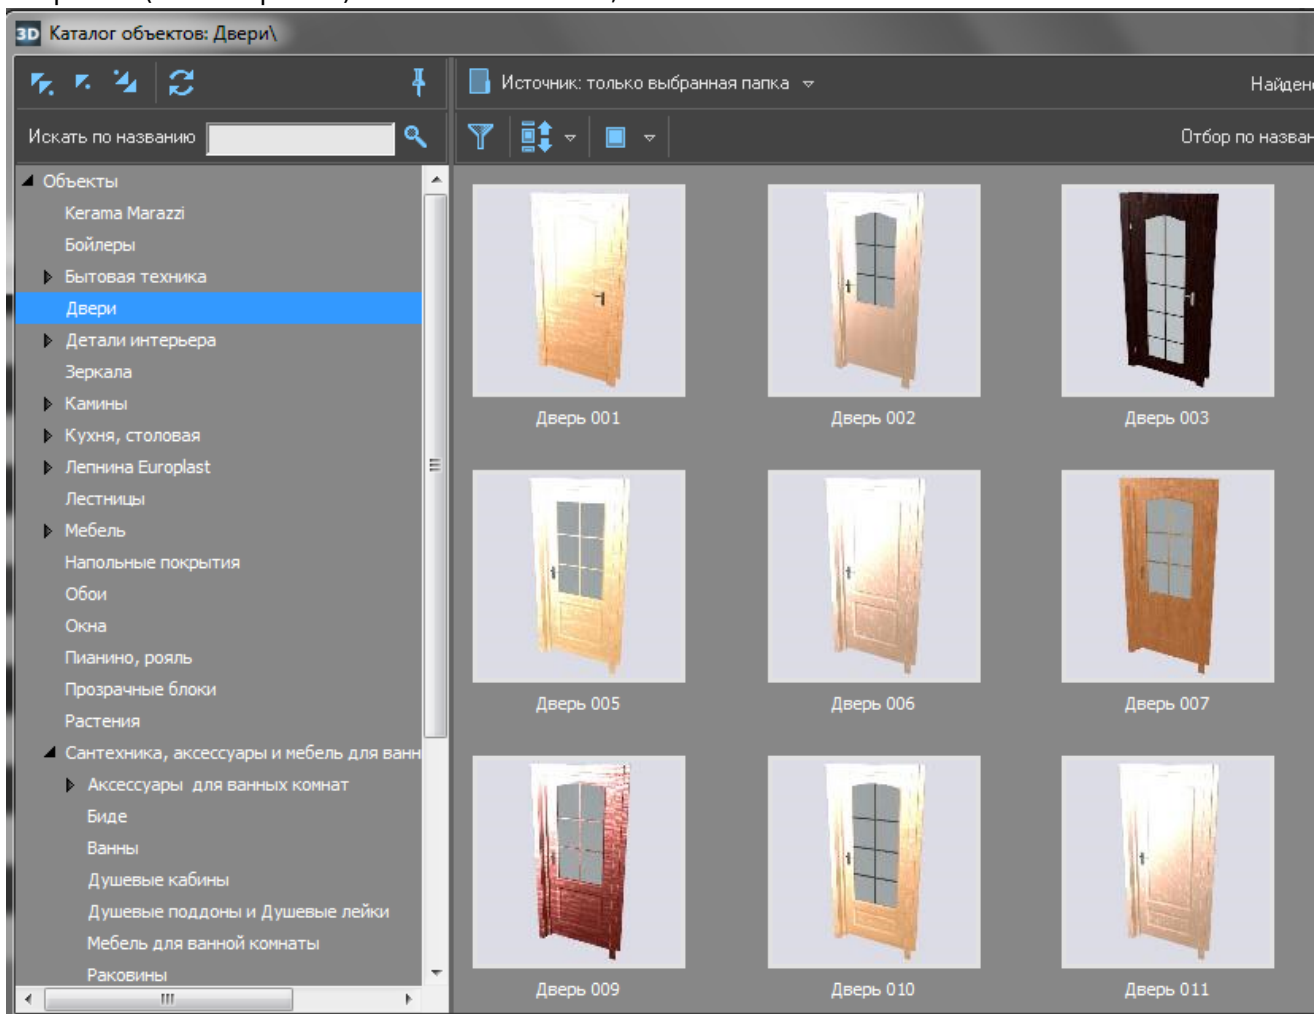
3D Каталог объектов: Двери\

Искать по названию

Источник: только выбранная папка

Найден

Отбор по назван

Объекты
Kerama Marazzi
Бойлеры
Бытовая техника
Двери
Детали интерьера
Зеркала
Камины
Кухня, столовая
Лепнина Europlast
Лестницы
Мебель
Напольные покрытия
Обои
Окна
Пианино, рояль
Прозрачные блоки
Растения
Сантехника, аксессуары и мебель для ванн
Аксессуары для ванных комнат
Биде
Ванны
Душевые кабины
Душевые поддоны и Душевые лейки
Мебель для ванной комнаты
Раковины

Дверь 001
Дверь 002
Дверь 003
Дверь 005
Дверь 006
Дверь 007
Дверь 009
Дверь 010
Дверь 011